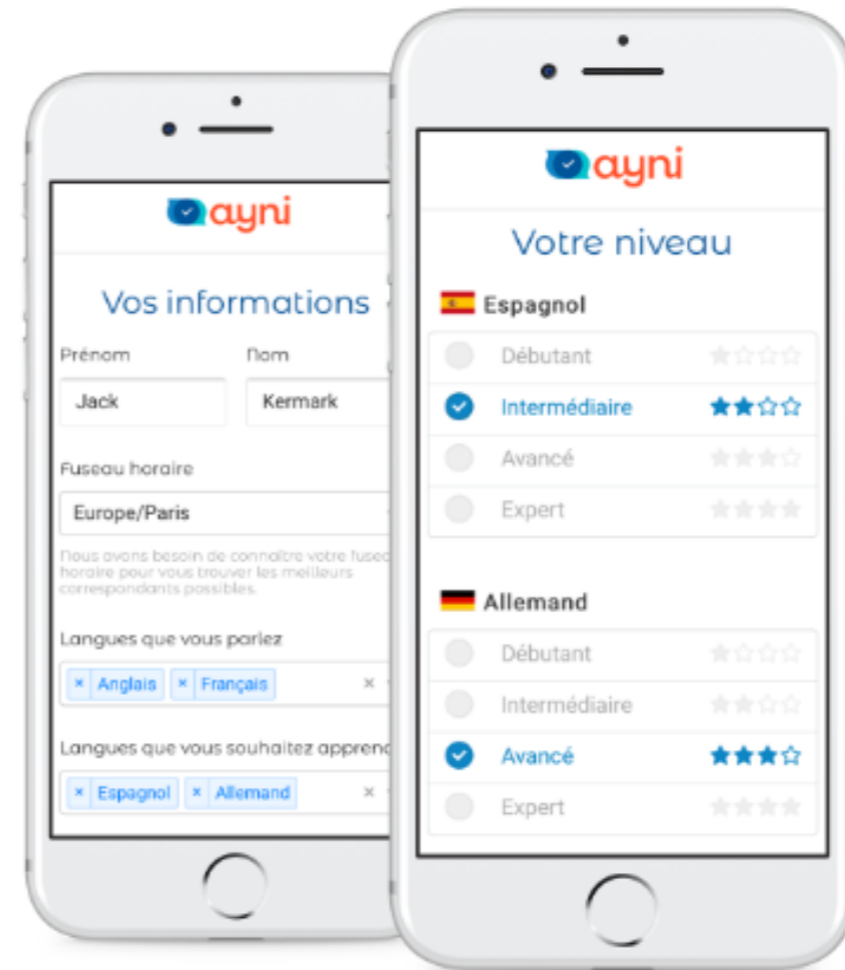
ayni

Vos informations

Prénom

Jack

Nom

Kermark

Fuseau horaire

Europe/Paris

Nous avons besoin de connaître votre fuseau horaire pour vous trouver les meilleurs correspondants possibles.

Langues que vous parlez

× Anglais × Français ×

Langues que vous souhaitez appren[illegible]

× Espagnol × Allemand ×

ayni

Votre niveau

Espagnol

Débutant

Intermédiaire

Avancé

Expert

Allemand

Débutant

Intermédiaire

Avancé

Expert